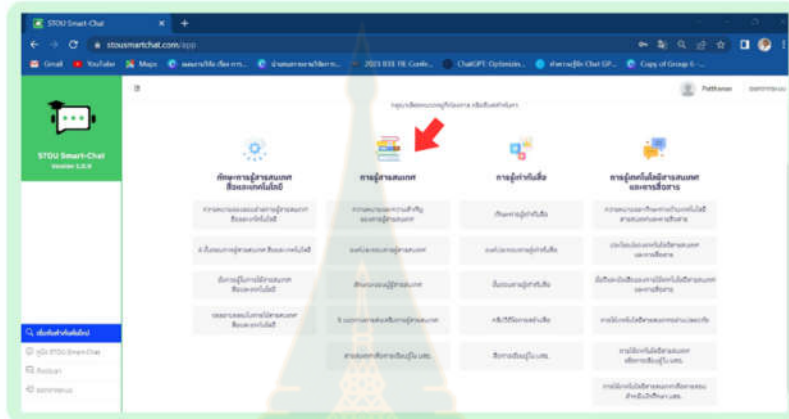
STOU Smart-Chat
stousmartchat.com/app
Gmail YouTube Maps
2023 IEEE TIE Confe...
ChatGPT Optimizin...
Copy of Group 6 -...
Patthanan
STOU Smart-Chat
Version 1.0.0
ทักษะการรู้สารสนเทศ สื่อและเทคโนโลยี
การรู้สารสนเทศ
การรู้เท่าทันสื่อ
การรู้เทคโนโลยีสารสนเทศ และการสื่อสาร
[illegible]
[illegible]
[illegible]
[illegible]
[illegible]
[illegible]
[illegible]
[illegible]
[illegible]
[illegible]
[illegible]
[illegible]
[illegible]
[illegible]
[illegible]
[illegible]
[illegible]
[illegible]
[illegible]
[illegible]
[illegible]
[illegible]
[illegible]
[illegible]